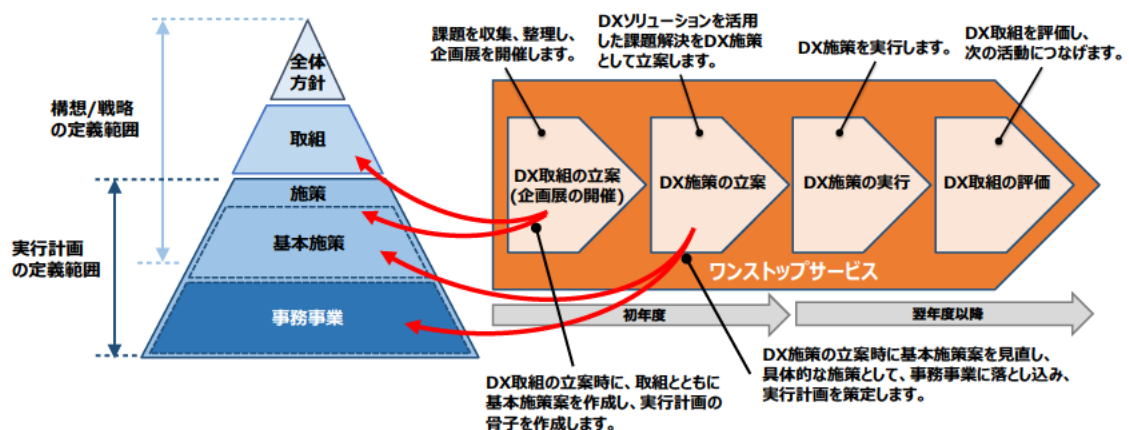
構想/戦略の定義範囲

実行計画の定義範囲

全体方針

取組

施策

基本施策

事務事業

課題を収集、整理し、企画展を開催します。

DXソリューションを活用した課題解決をDX施策として立案します。

DX施策を実行します。

DX取組を評価し、次の活動につなげます。

DX取組の立案（企画展の開催）

DX施策の立案

DX施策の実行

DX取組の評価

ワンストップサービス

初年度

翌年度以降

DX取組の立案時に、取組とともに基本施策案を作成し、実行計画の骨子を作成します。

DX施策の立案時に基本施策案を見直し、具体的な施策として、事務事業に落とし込み、実行計画を策定します。